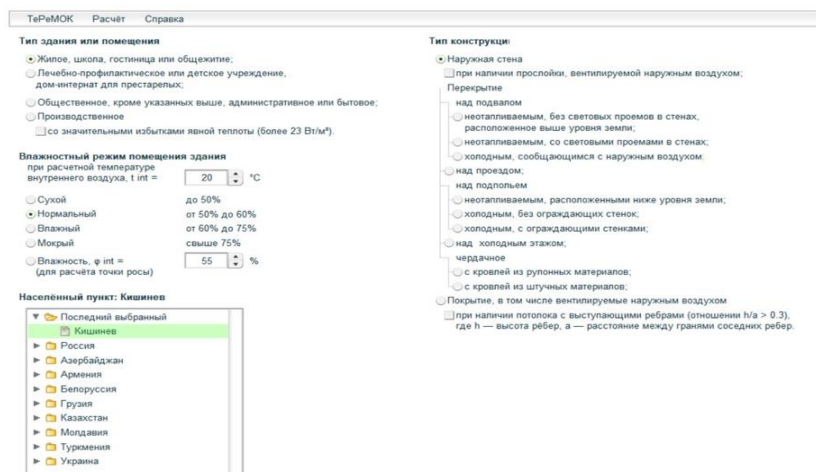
ТеРеМОК Расчёт Справка

Тип здания или помещения

Жилое, школа, гостиница или общежитие;

Лечебно-профилактическое или детское учреждение, дом-интернат для престарелых;

Общественное, кроме указанных выше, административное или бытовое;

Производственное

со значительными избытками явной теплоты (более 23 Вт/м³).

Влажностный режим помещения здания

при расчетной температуре внутреннего воздуха, t int = 20 °C

| Сухой | до 50% |
|---|---|
| Нормальный | от 50% до 60% |
| Влажный | от 60% до 75% |
| Мокрый | свыше 75% |

Влажность, φ int = (для расчёта точки росы) 55 %

Населённый пункт: Кишинев

Последний выбранный
Кишинев
Россия
Азербайджан
Армения
Белоруссия
Грузия
Казахстан
Молдавия
Туркмения
Украина

Тип конструкции

Наружная стена

при наличии прослойки, вентилируемой наружным воздухом;

Перекрытие

над подвалом

неотапливаемым, без световых проемов в стенах, расположенное выше уровня земли;

неотапливаемым, со световыми проемами в стенах;

холодным, сообщающимся с наружным воздухом:

над проездом;

над подпольем

неотапливаемым, расположенными ниже уровня земли;

холодным, без ограждающих стенок;

холодным, с ограждающими стенками;

над холодным этажом;

чердачное

с кровлей из рулонных материалов;

с кровлей из штучных материалов;

Покрытие, в том числе вентилируемые наружным воздухом

при наличии потолока с выступающими ребрами (отношении h/a > 0.3), где h — высота ребер, a — расстояние между гранями соседних ребер.